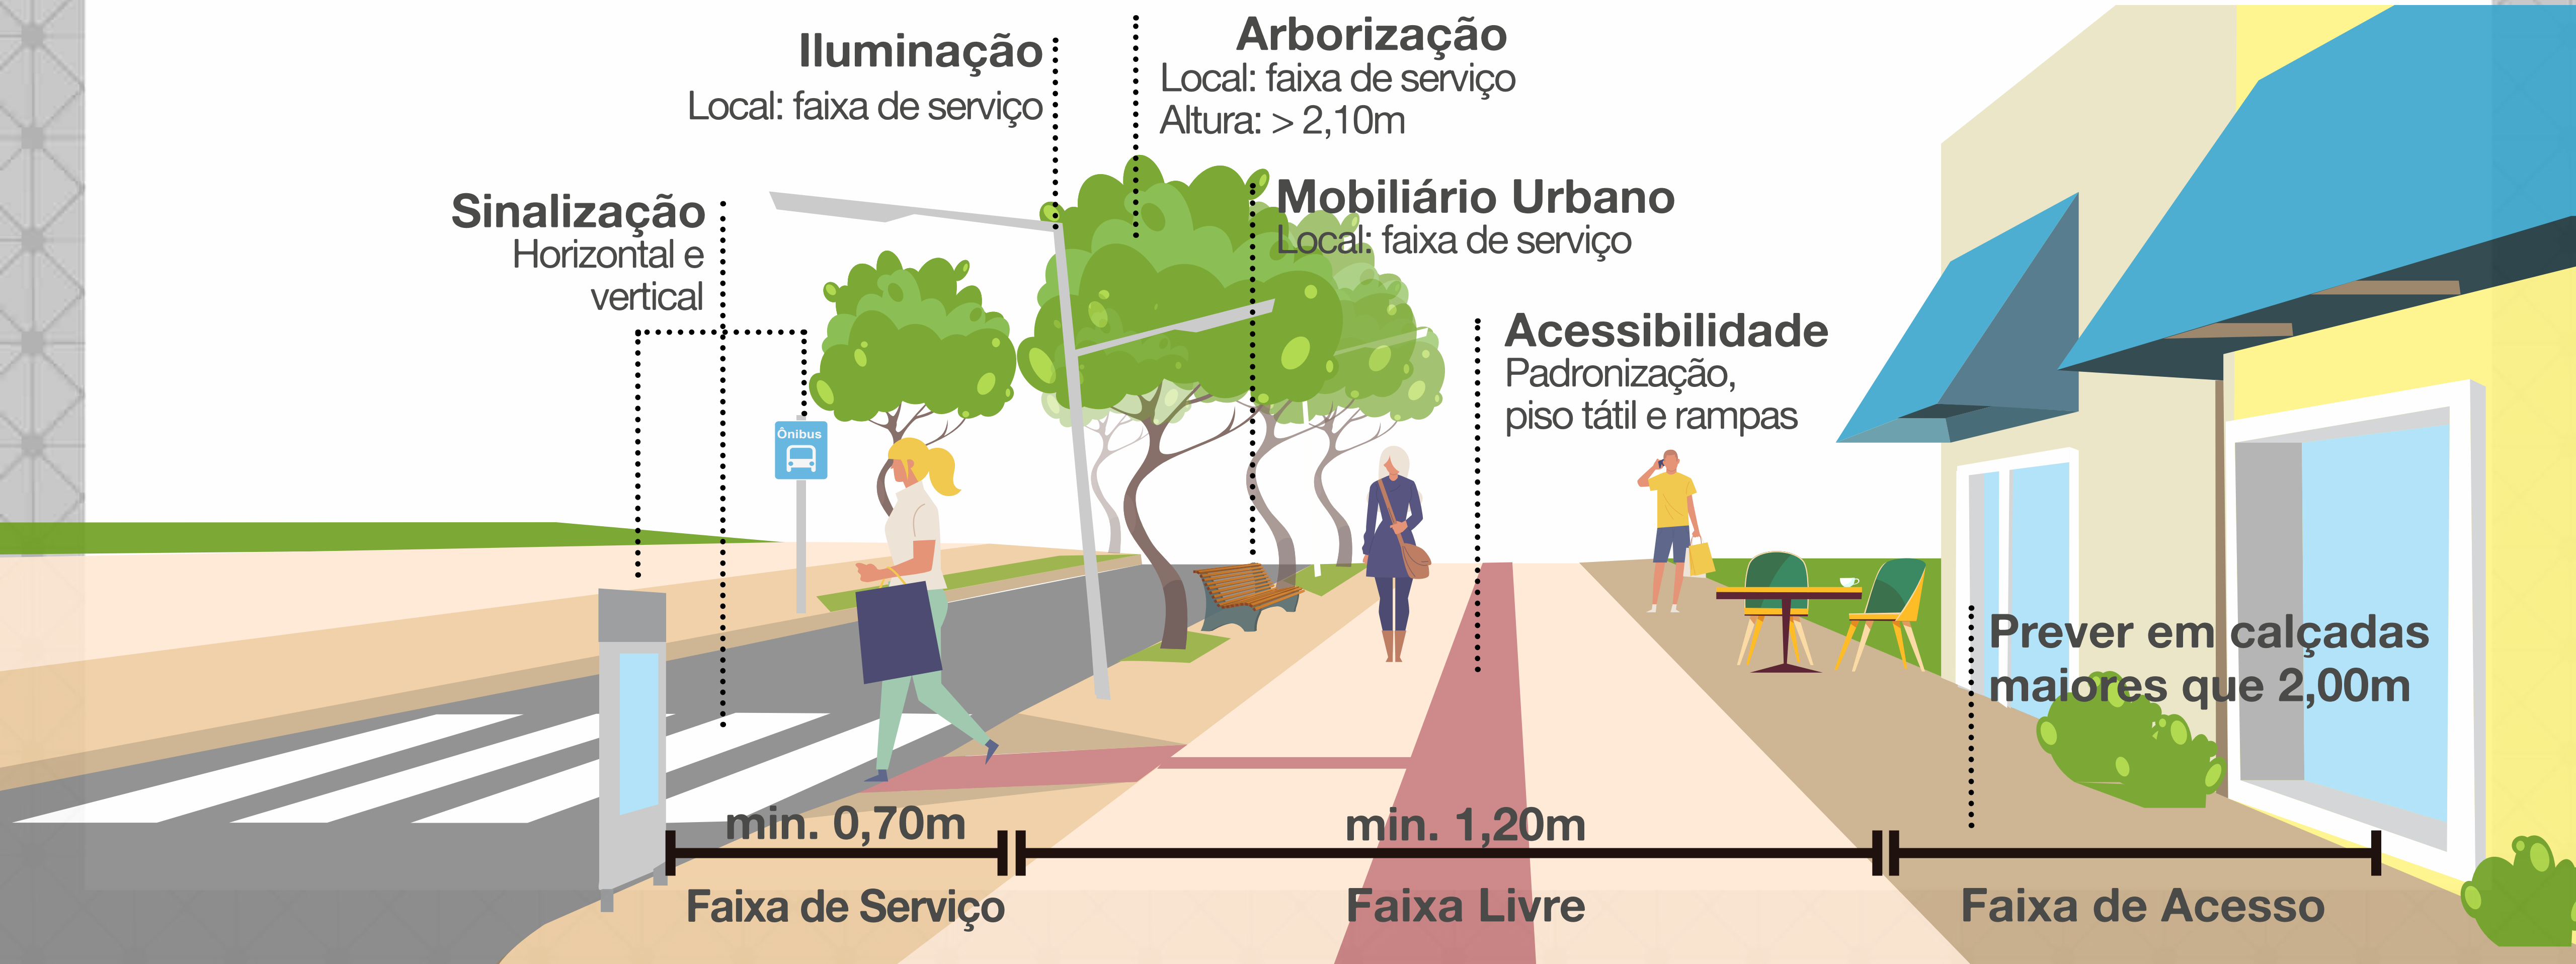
Iluminação
Local: faixa de serviço

Arborização
Local: faixa de serviço
Altura: > 2,10m

Sinalização
Horizontal e vertical

Mobiliário Urbano
Local: faixa de serviço

Acessibilidade
Padronização, piso tátil e rampas

Ônibus

Prever em calçadas maiores que 2,00m

min. 0,70m
Faixa de Serviço

min. 1,20m
Faixa Livre

Faixa de Acesso